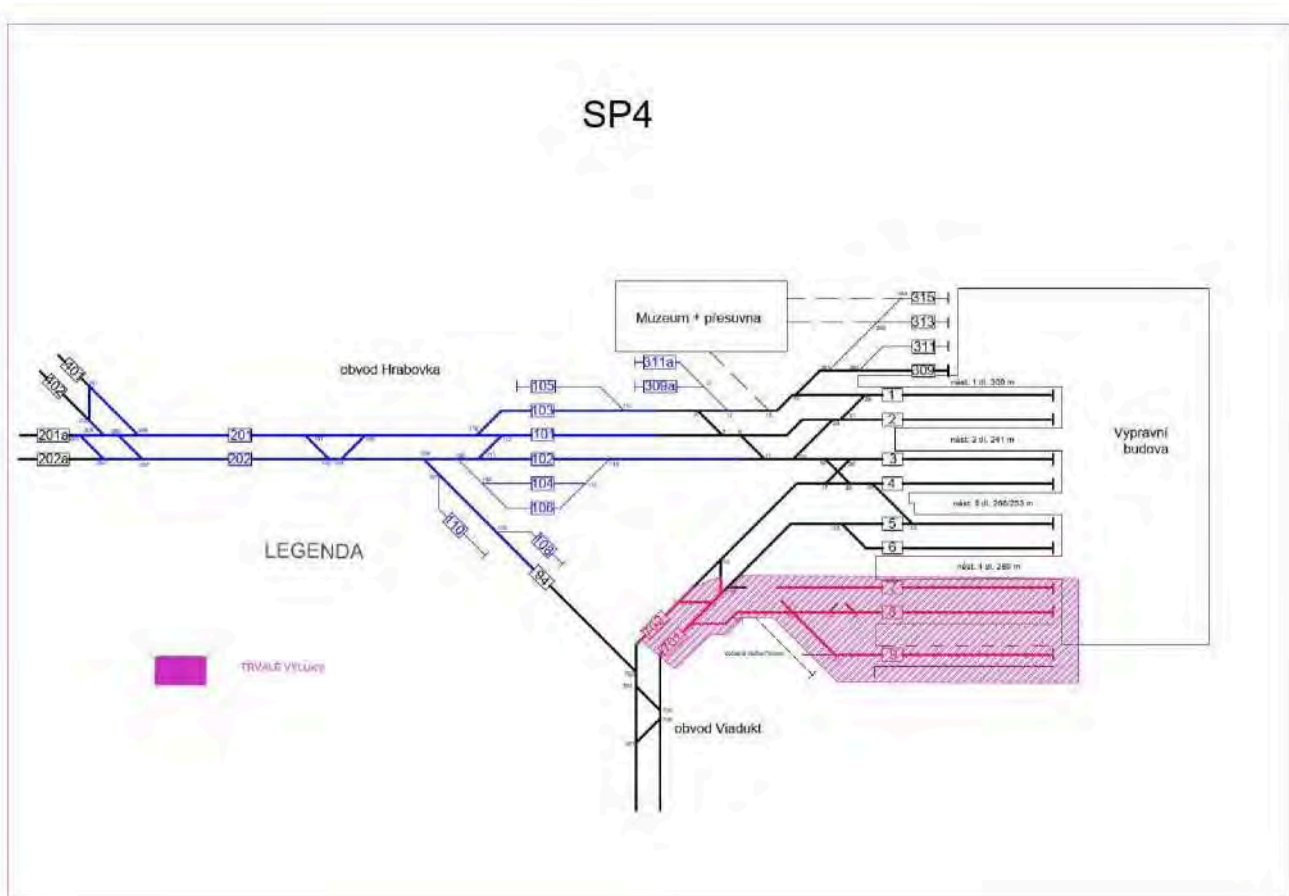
SP4

Muzeum + přesuvna

315
313
311
309

311a
309a

obvod Hrabovka

401
402

105
103
101
102
104
106

201a
202a
201
202

110
108
84

1
2
3
4
5
6
7
8
9

nást. 1 dl. 300 m
nást. 2 dl. 241 m
nást. 5 dl. 266/253 m
nást. 4 dl. 289 m

Vypravní budova

LEGENDA

TRVALÉ VÝLUKY

obvod Viadukt